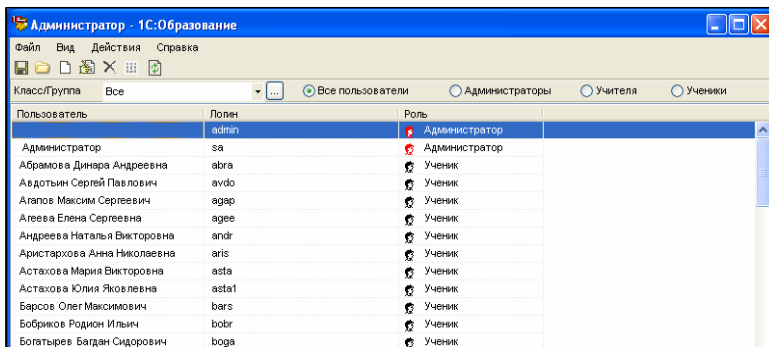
Администратор - 1С:Образование

Файл Вид Действия Справка

Класс/Группа Все ... Все пользователи Администраторы Учителя Ученики

| Пользователь | Логин | Роль |
|---|---|---|
| | admin | Администратор |
| Администратор | sa | Администратор |
| Абрамова Динара Андреевна | abra | Ученик |
| Авдотьин Сергей Павлович | avdo | Ученик |
| Агапов Максим Сергеевич | agap | Ученик |
| Агеева Елена Сергеевна | agee | Ученик |
| Андреева Наталья Викторовна | andr | Ученик |
| Аристархова Анна Николаевна | aris | Ученик |
| Астахова Мария Викторовна | asta | Ученик |
| Астахова Юлия Яковлевна | asta1 | Ученик |
| Барсов Олег Максимович | bars | Ученик |
| Бобриков Родион Ильич | bobr | Ученик |
| Богатырев Багдан Сидорович | boga | Ученик |